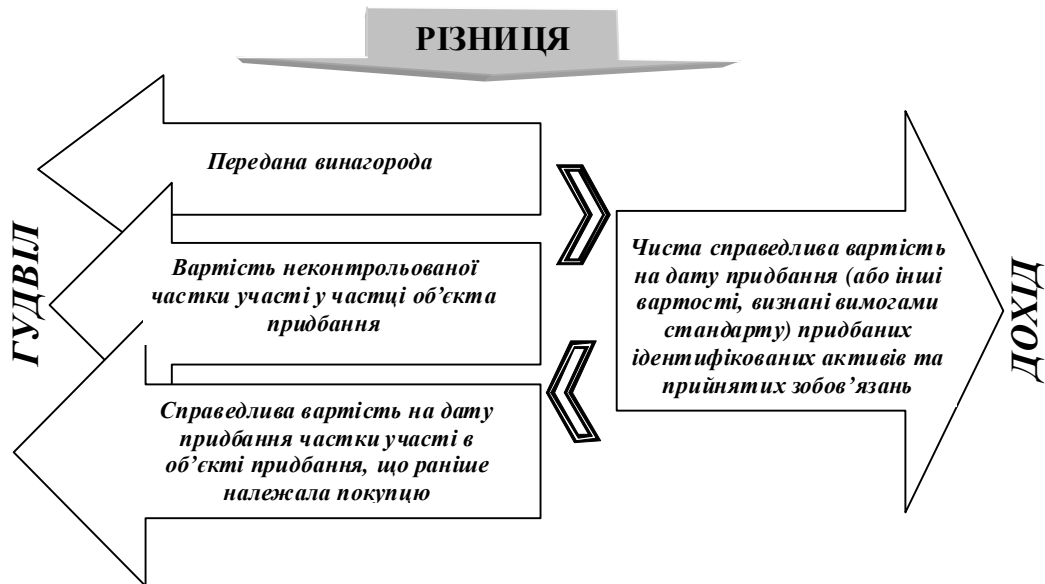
РІЗНИЦЯ

ГУДВІЛ

Передана винагорода

Вартість неконтрольованої частки участі у частці об'єкта придбання

Справедлива вартість на дату придбання частки участі в об'єкті придбання, що раніше належала покупцю

Чиста справедлива вартість на дату придбання (або інші вартості, визнані вимогами стандарту) придбаних ідентифікованих активів та прийнятих зобов'язань

ДОХІД